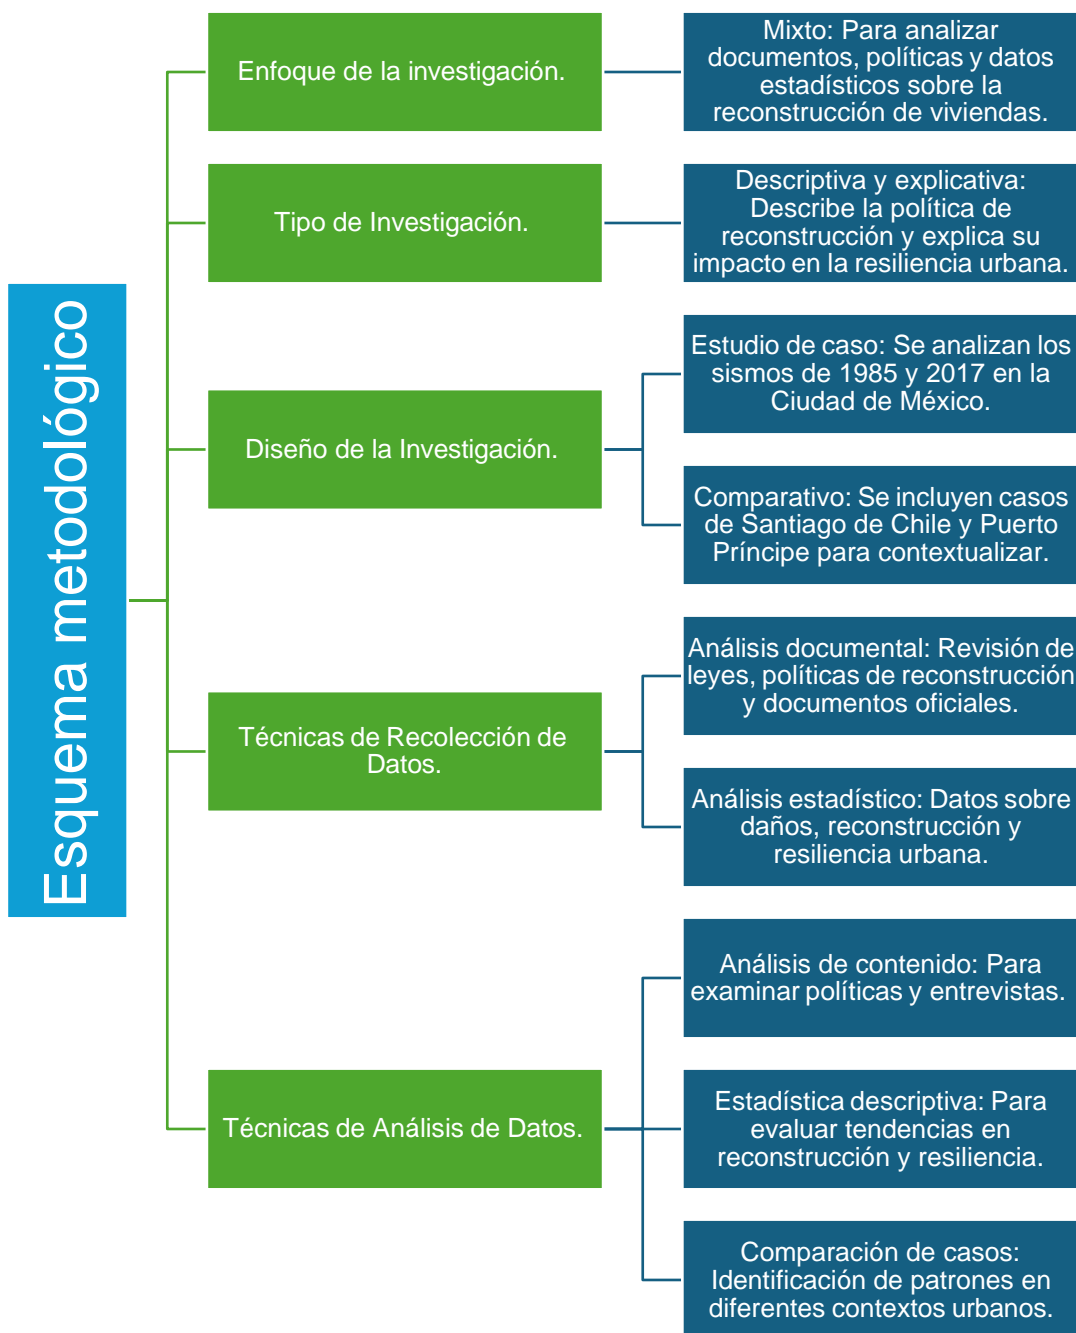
Esquema metodológico

Enfoque de la investigación.

Mixto: Para analizar documentos, políticas y datos estadísticos sobre la reconstrucción de viviendas.

Tipo de Investigación.

Descriptiva y explicativa: Describe la política de reconstrucción y explica su impacto en la resiliencia urbana.

Diseño de la Investigación.

Estudio de caso: Se analizan los sismos de 1985 y 2017 en la Ciudad de México.

Comparativo: Se incluyen casos de Santiago de Chile y Puerto Príncipe para contextualizar.

Técnicas de Recolección de Datos.

Análisis documental: Revisión de leyes, políticas de reconstrucción y documentos oficiales.

Análisis estadístico: Datos sobre daños, reconstrucción y resiliencia urbana.

Técnicas de Análisis de Datos.

Análisis de contenido: Para examinar políticas y entrevistas.

Estadística descriptiva: Para evaluar tendencias en reconstrucción y resiliencia.

Comparación de casos: Identificación de patrones en diferentes contextos urbanos.